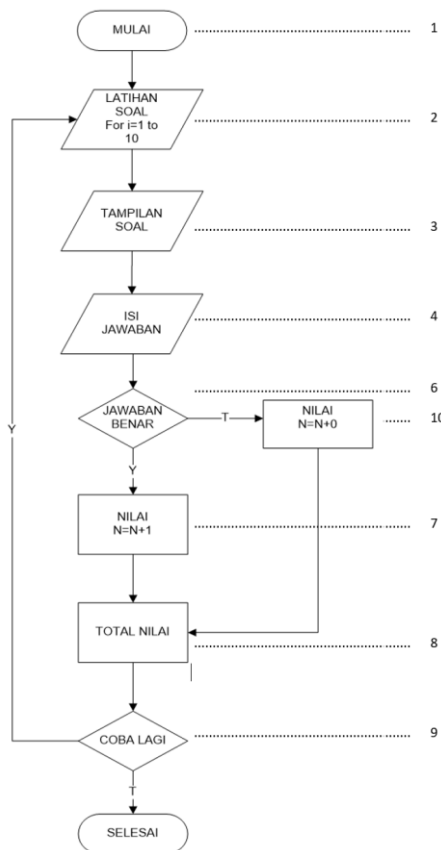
MULAI ............................ 1

LATIHAN SOAL For i=1 to 10 ............................ 2

TAMPILAN SOAL ............................ 3

ISI JAWABAN ............................ 4

............................ 6

JAWABAN BENAR

T

NILAI N=N+0 ....... 10

Y

NILAI N=N+1 ............................ 7

TOTAL NILAI ............................ 8

Y

COBA LAGI ............................ 9

T

SELESAI